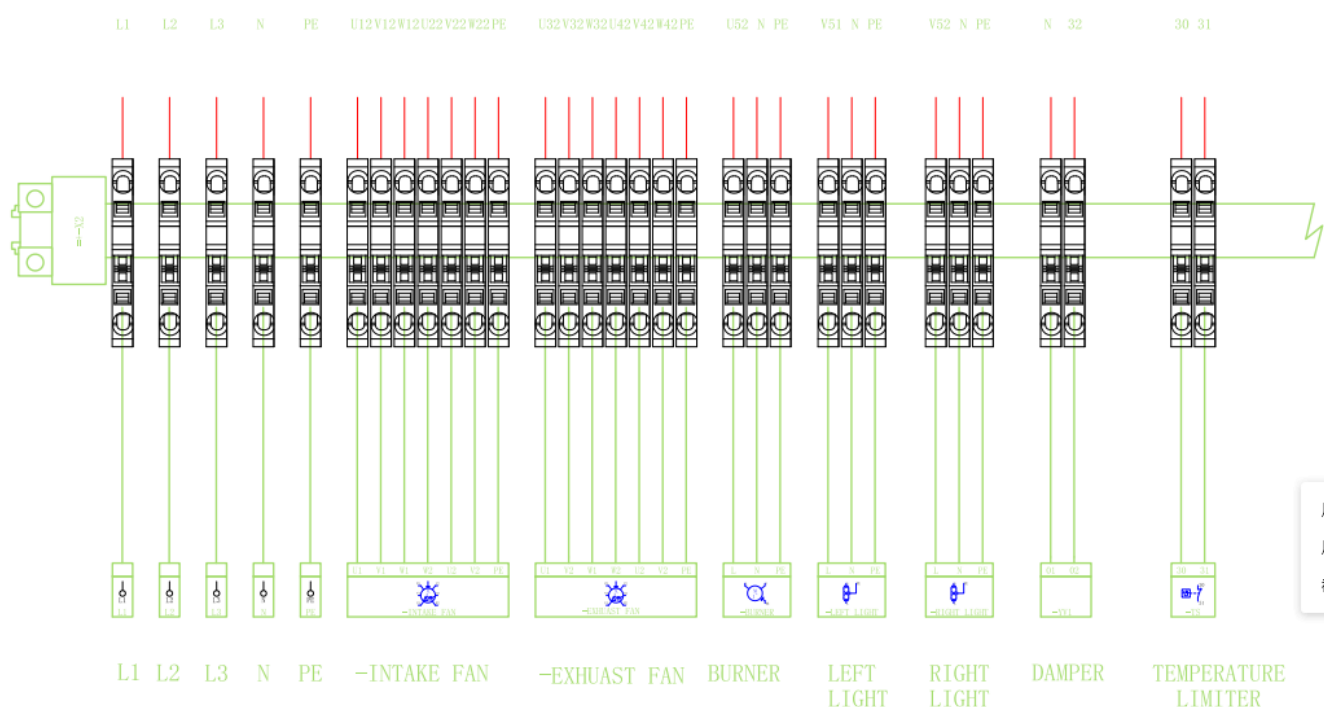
L1 L2 L3 N PE U12 V12 W12 U22 V22 W22 PE U32 V32 W32 U42 V42 W42 PE U52 N PE V51 N PE V52 N PE N 32 30 31

=-X2

L1 L2 L3 N PE

U1 V1 W1 W2 U2 V2 PE
-INTAKE FAN

U1 V2 W1 W2 U2 V2 PE
-EXHAUST FAN

L N PE
-BURNER

L N PE
-LEFT LIGHT

L N PE
-RIGHT LIGHT

01 02
-YV1

30 31
-ST

L1 L2 L3 N PE -INTAKE FAN -EXHUAST FAN BURNER LEFT LIGHT RIGHT LIGHT DAMPER TEMPERATURE LIMITER